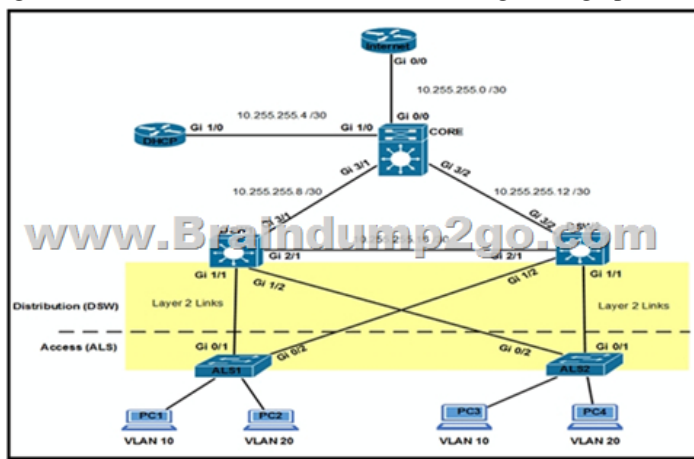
Internet
Gi 0/0
10.255.255.0 /30
Gi 0/0
10.255.255.4 /30
Gi 1/0
Gi 1/0
CORE
DHCP
Gi 3/1
Gi 3/2
10.255.255.8 /30
10.255.255.12 /30
Gi 3/1
Gi 3/2
www.Braindump2go.com
Gi 2/1
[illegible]
Gi 2/1
Gi 1/1
Gi 1/2
Gi 1/2
Gi 1/1
Distribution (DSW)
Layer 2 Links
Layer 2 Links
Access (ALS)
Gi 0/1
Gi 0/2
Gi 0/2
Gi 0/1
ALS1
ALS2
PC1
PC2
PC3
PC4
VLAN 10
VLAN 20
VLAN 10
VLAN 20